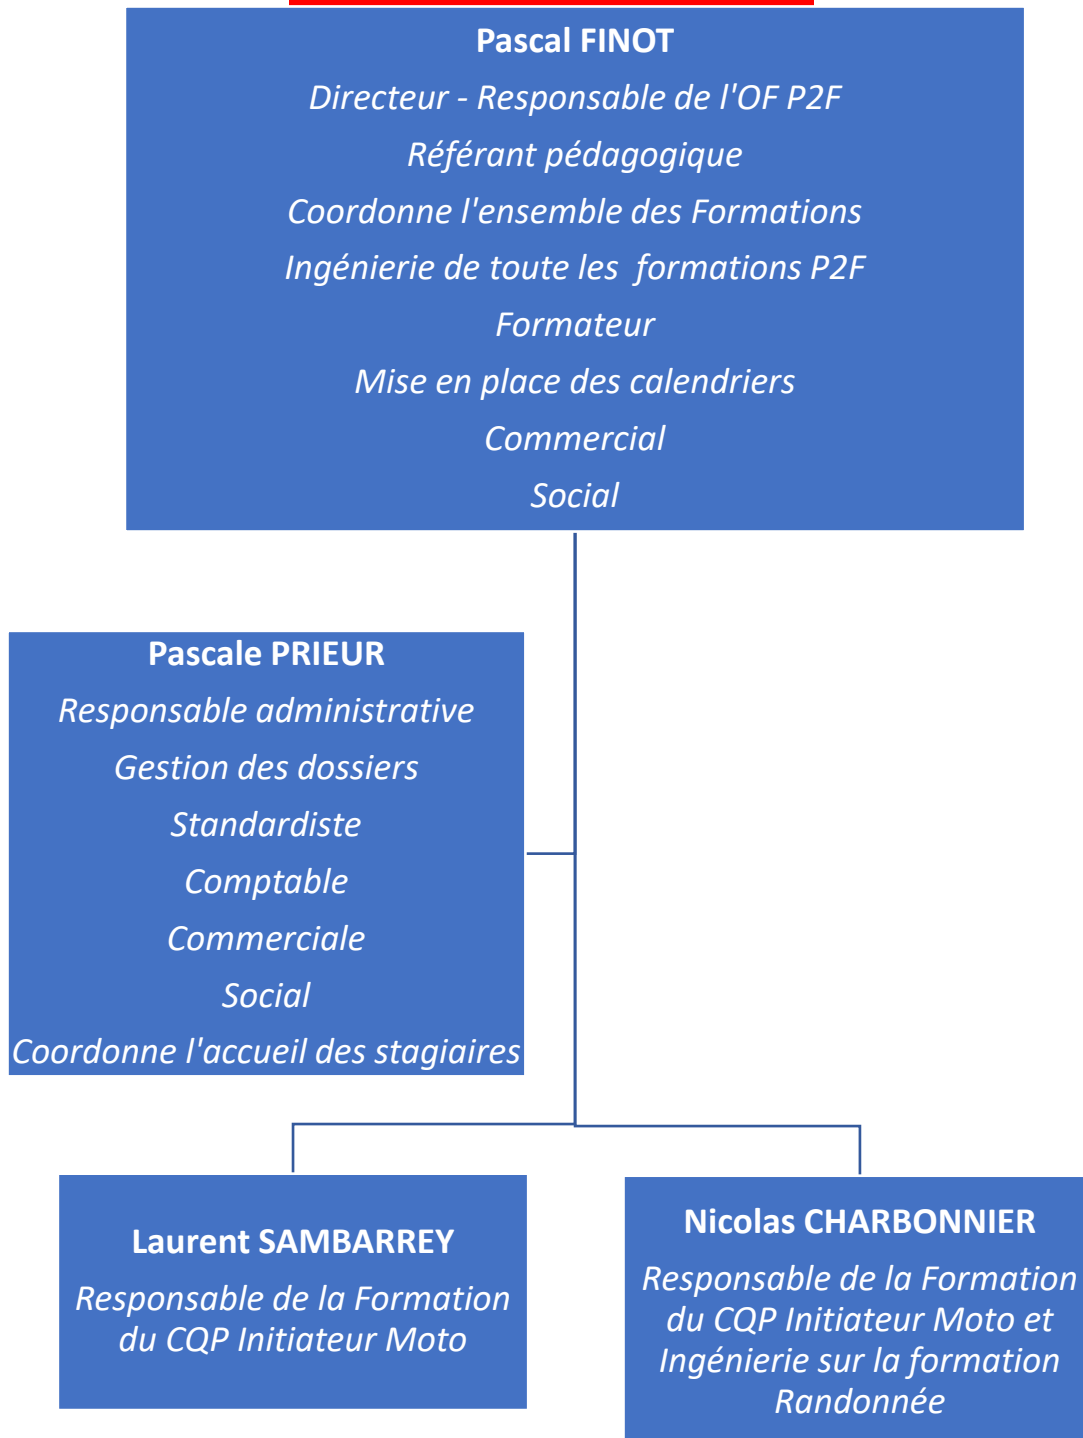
Pascal FINOT
Directeur - Responsable de l'OF P2F
Référant pédagogique
Coordonne l'ensemble des Formations
Ingénierie de toute les formations P2F
Formateur
Mise en place des calendriers
Commercial
Social

Pascale PRIEUR
Responsable administrative
Gestion des dossiers
Standardiste
Comptable
Commerciale
Social
Coordonne l'accueil des stagiaires

Laurent SAMBARREY
Responsable de la Formation du CQP Initiateur Moto

Nicolas CHARBONNIER
Responsable de la Formation du CQP Initiateur Moto et Ingénierie sur la formation Randonnée